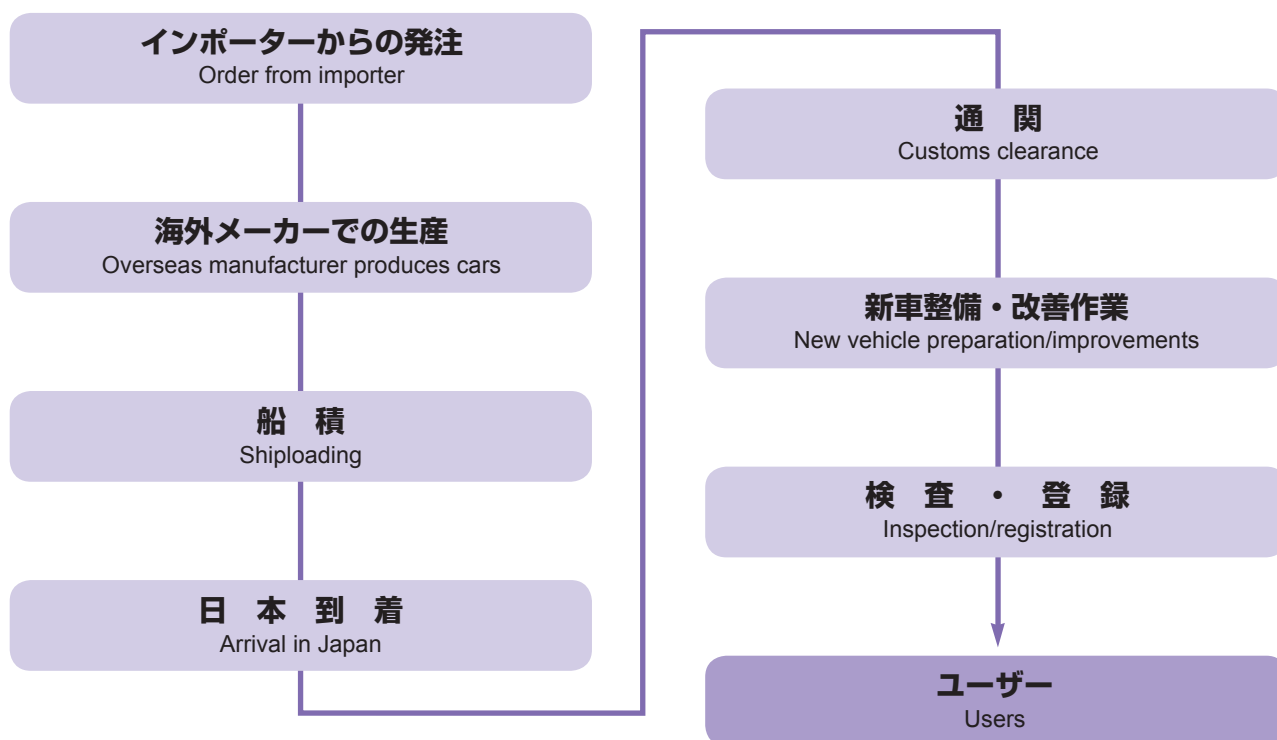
インポーターからの発注
Order from importer

海外メーカーでの生産
Overseas manufacturer produces cars

船　積
Shiploading

日　本　到　着
Arrival in Japan

通　関
Customs clearance

新車整備・改善作業
New vehicle preparation/improvements

検　査　・　登　録
Inspection/registration

ユーザー
Users